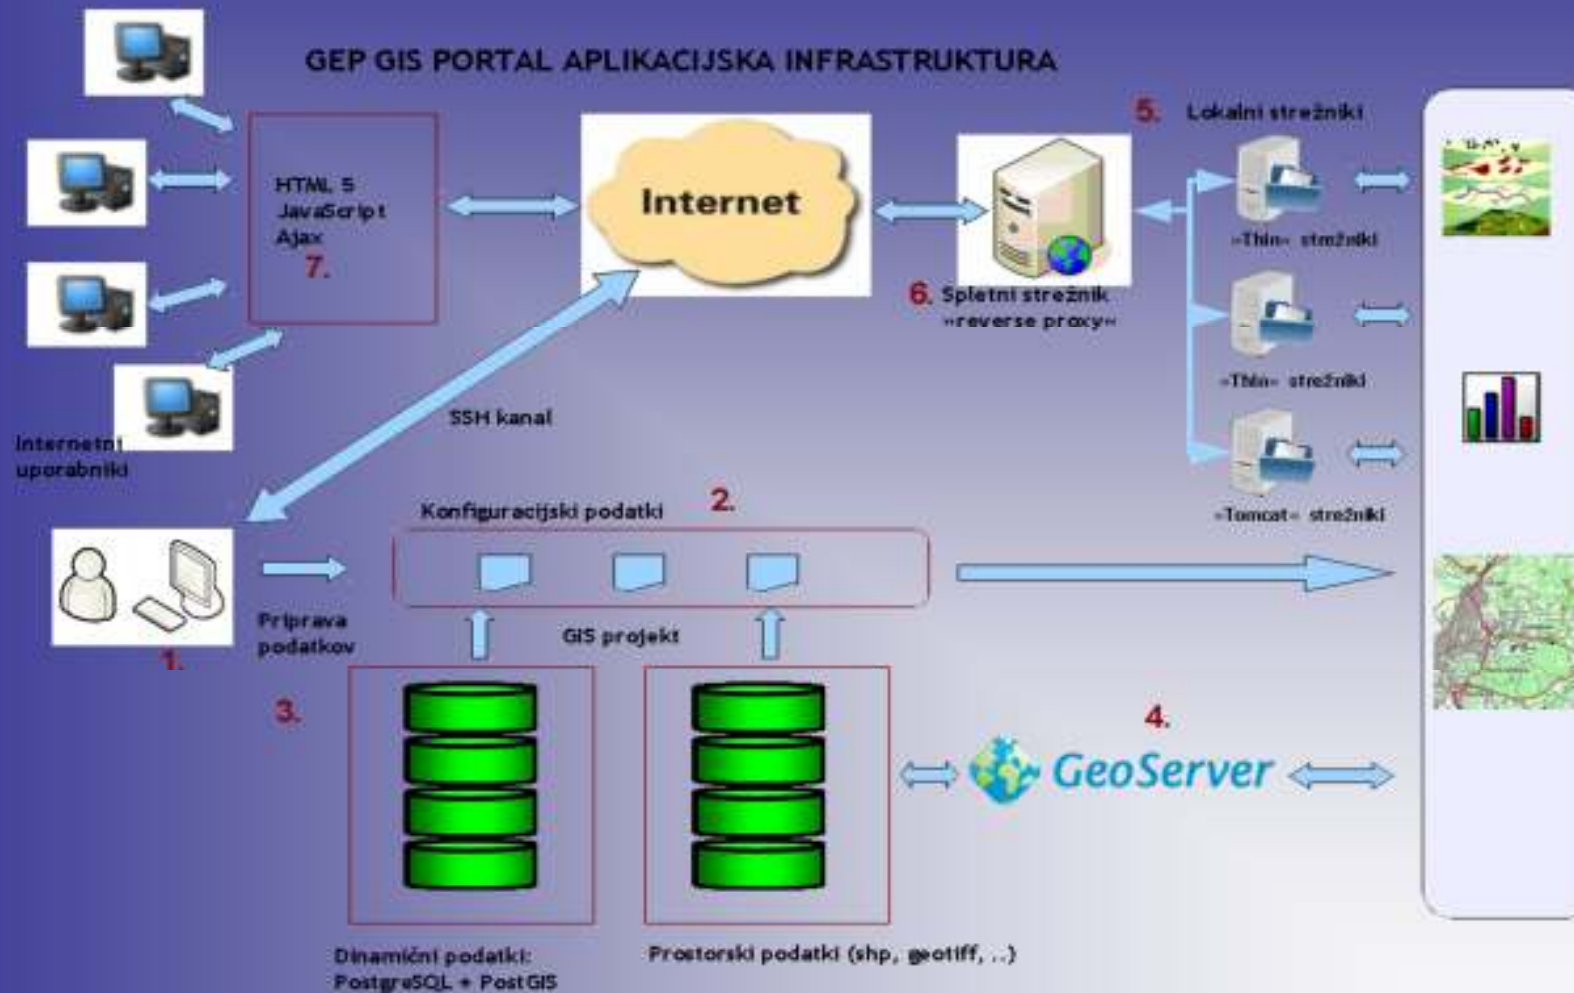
GEP GIS PORTAL APLIKACIJSKA INFRASTRUKTURA

HTML 5
JavaScript
Ajax
7.

Internet

5. Lokalni strežniki

»Thin« strežniki

6. Spletni strežnik »reverse proxy«

»Thin« strežniki

»Tomcat« strežniki

Internetni uporabniki

SSH kanal

Konfiguracijski podatki 2.

Priprava podatkov

1.

GIS projekt

3.

4.

GeoServer

Dinamični podatki: PostgreSQL + PostGIS

Prostorski podatki (shp, geotiff, ..)